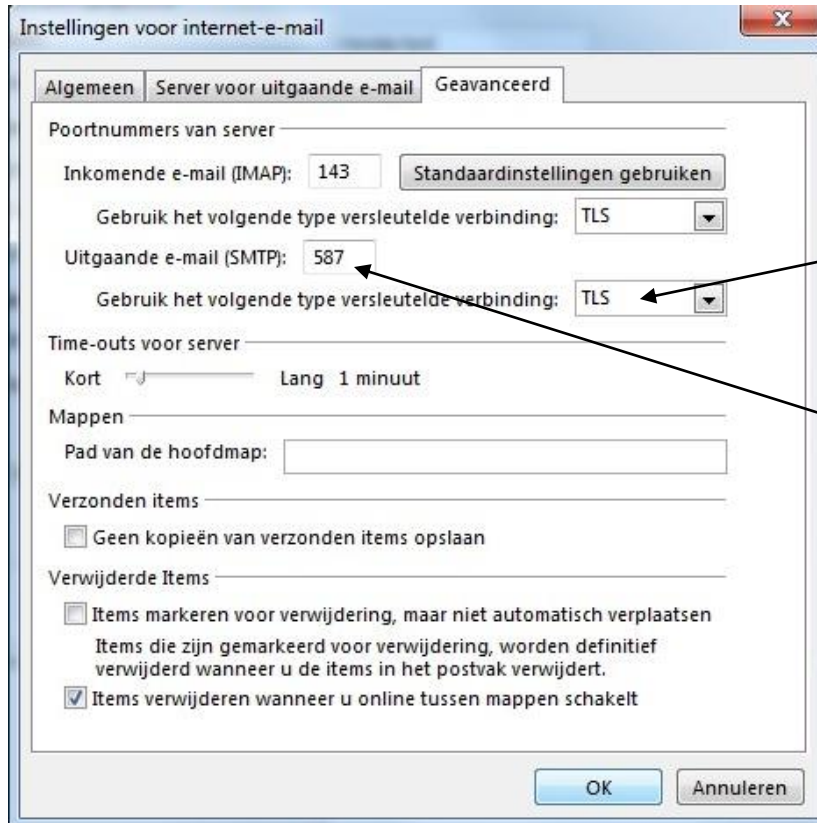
Instellingen voor internet-e-mail

Algemeen | Server voor uitgaande e-mail | Geavanceerd

Poortnummers van server

Inkomende e-mail (IMAP): 143 Standaardinstellingen gebruiken

Gebruik het volgende type versleutelde verbinding: TLS

Uitgaande e-mail (SMTP): 587

Gebruik het volgende type versleutelde verbinding: TLS

Time-outs voor server

Kort Lang 1 minuut

Mappen

Pad van de hoofdmap:

Verzonden items

Geen kopieën van verzonden items opslaan

Verwijderde Items

Items markeren voor verwijdering, maar niet automatisch verplaatsen

Items die zijn gemarkeerd voor verwijdering, worden definitief verwijderd wanneer u de items in het postvak verwijdert.

Items verwijderen wanneer u online tussen mappen schakelt

OK Annuleren